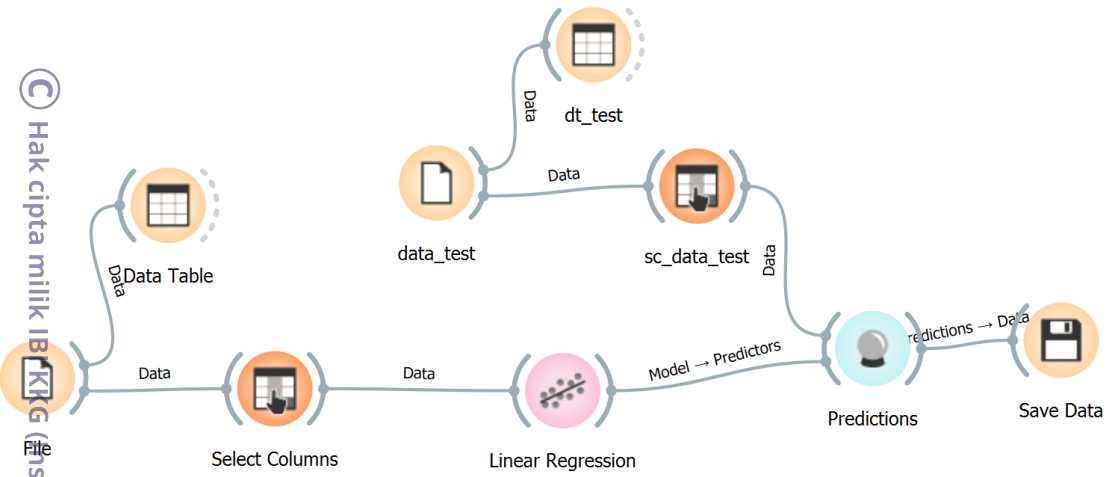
© Hak cipta milik IBI KKG (Ins

Data

dt_test

Data

data_test

sc_data_test

Data

Data Table

Data

Data

Data

Model → Predictors

Predictions → Data

File

Select Columns

Linear Regression

Predictions

Save Data